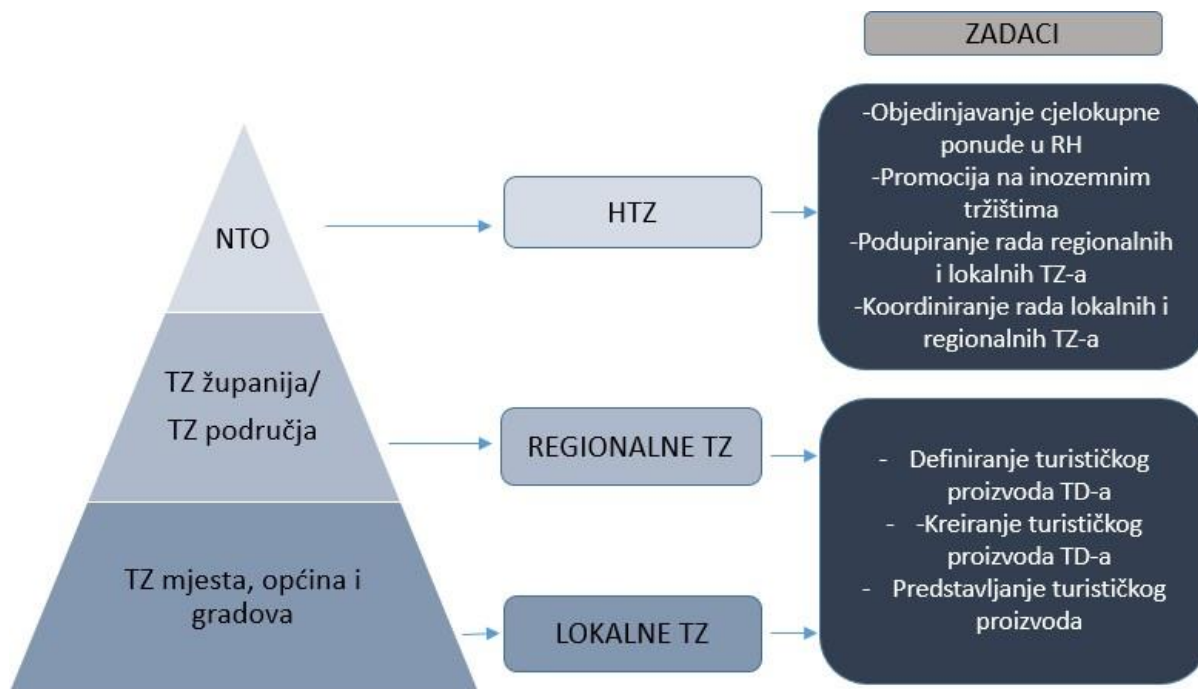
ZADACI

NTO

TZ županija/ TZ područja

TZ mjesta, općina i gradova

HTZ

REGIONALNE TZ

LOKALNE TZ

-Objedinjavanje cjelokupne ponude u RH
-Promocija na inozemnim tržištima
-Podupiranje rada regionalnih i lokalnih TZ-a
-Koordiniranje rada lokalnih i regionalnih TZ-a

- Definiranje turističkog proizvoda TD-a
- -Kreiranje turističkog proizvoda TD-a
- Predstavljanje turističkog proizvoda